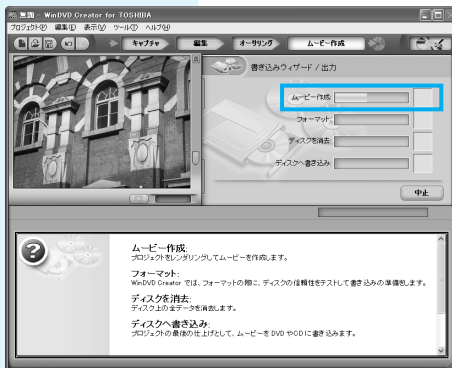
無題 - WinDVD Creator for TOSHIBA

プロジェクト(P) 編集(E) 表示(V) ツール(T) ヘルプ(H)

キャプチャ　編集　オーサリング　ムービー作成

書き込みウィザード / 出力

ムービー作成:

フォーマット:

ディスクを消去:

ディスクへ書き込み:

中止

ムービー作成:
プロジェクトをレンダリングしてムービーを作成します。

フォーマット:
WinDVD Creator では、フォーマットの際に、ディスクの信頼性をテストして書き込みの準備をします。

ディスクを消去:
ディスク上の全データを消去します。

ディスクへ書き込み:
プロジェクトの最後の仕上げとして、ムービーを DVD やCDに書き込みます。